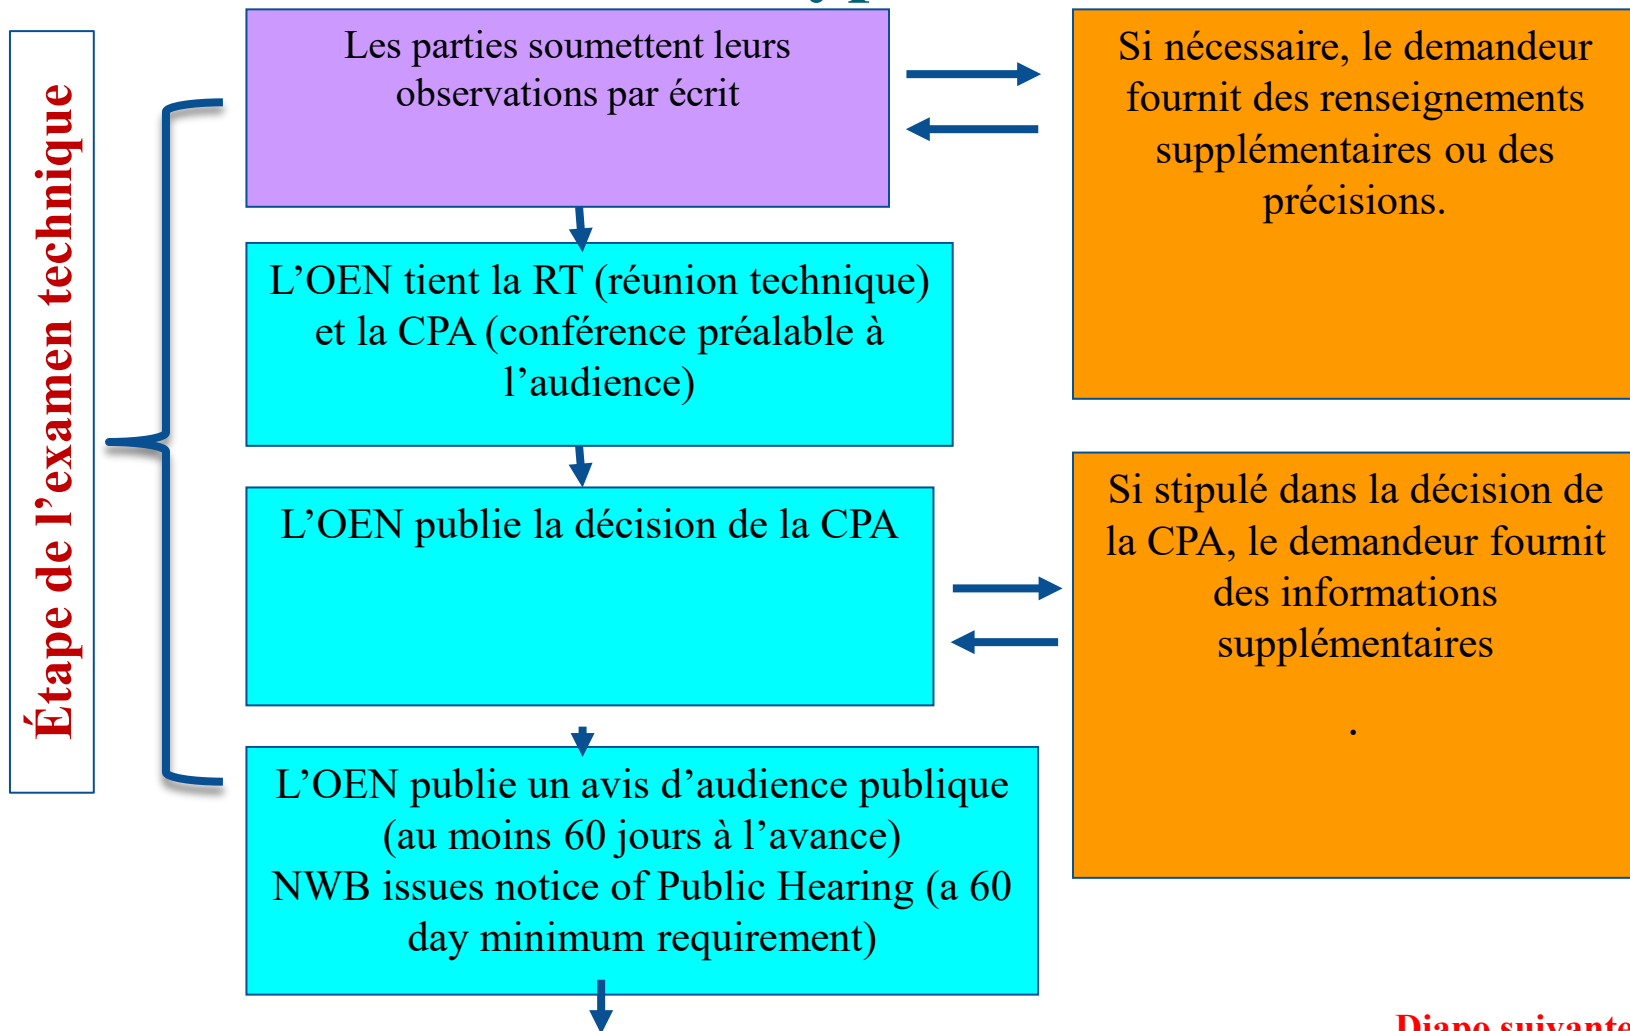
Étape de l'examen technique

Les parties soumettent leurs observations par écrit

Si nécessaire, le demandeur fournit des renseignements supplémentaires ou des précisions.

L'OEN tient la RT (réunion technique) et la CPA (conférence préalable à l'audience)

L'OEN publie la décision de la CPA

Si stipulé dans la décision de la CPA, le demandeur fournit des informations supplémentaires

.

L'OEN publie un avis d'audience publique (au moins 60 jours à l'avance)
NWB issues notice of Public Hearing (a 60 day minimum requirement)

Diapo suivante